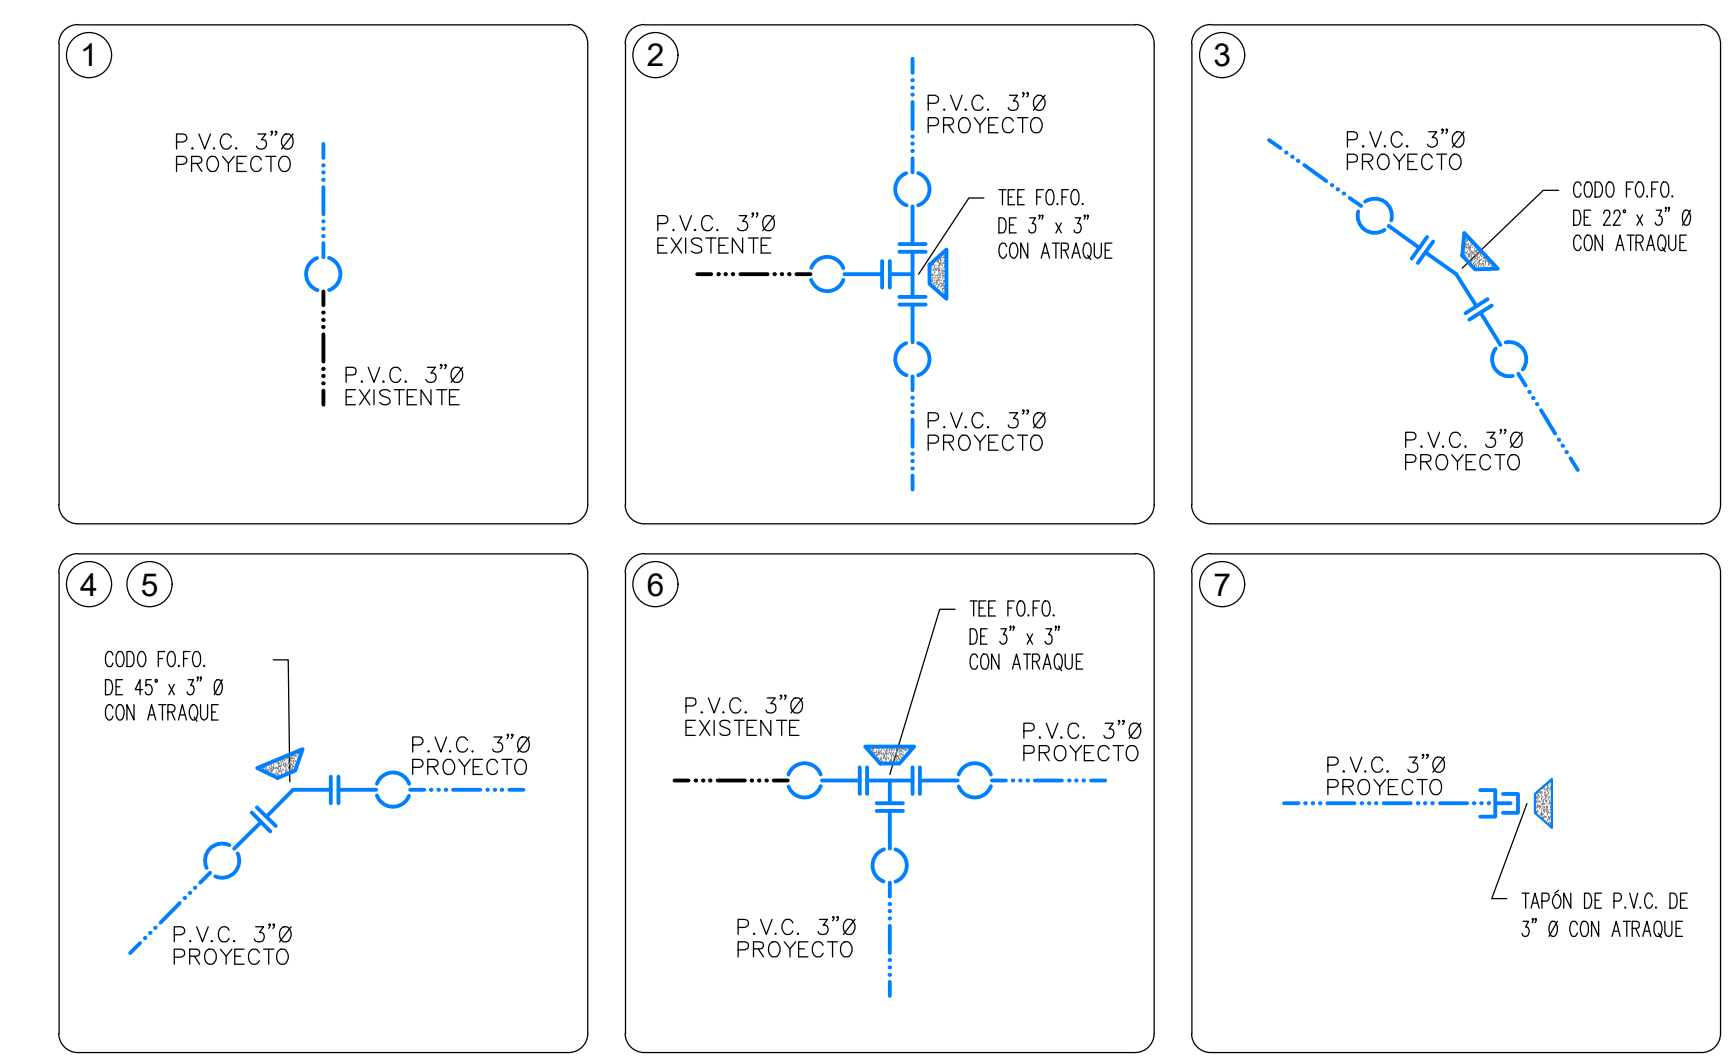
1

P.V.C. 3"Ø PROYECTO

P.V.C. 3"Ø EXISTENTE

2

P.V.C. 3"Ø PROYECTO

TEE FO.FO. DE 3" x 3" CON ATRAQUE

P.V.C. 3"Ø EXISTENTE

P.V.C. 3"Ø PROYECTO

3

P.V.C. 3"Ø PROYECTO

CODO FO.FO. DE 22° x 3" Ø CON ATRAQUE

P.V.C. 3"Ø PROYECTO

4 5

CODO FO.FO. DE 45° x 3" Ø CON ATRAQUE

P.V.C. 3"Ø PROYECTO

P.V.C. 3"Ø PROYECTO

6

TEE FO.FO. DE 3" x 3" CON ATRAQUE

P.V.C. 3"Ø EXISTENTE

P.V.C. 3"Ø PROYECTO

P.V.C. 3"Ø PROYECTO

7

P.V.C. 3"Ø PROYECTO

TAPÓN DE P.V.C. DE 3" Ø CON ATRAQUE